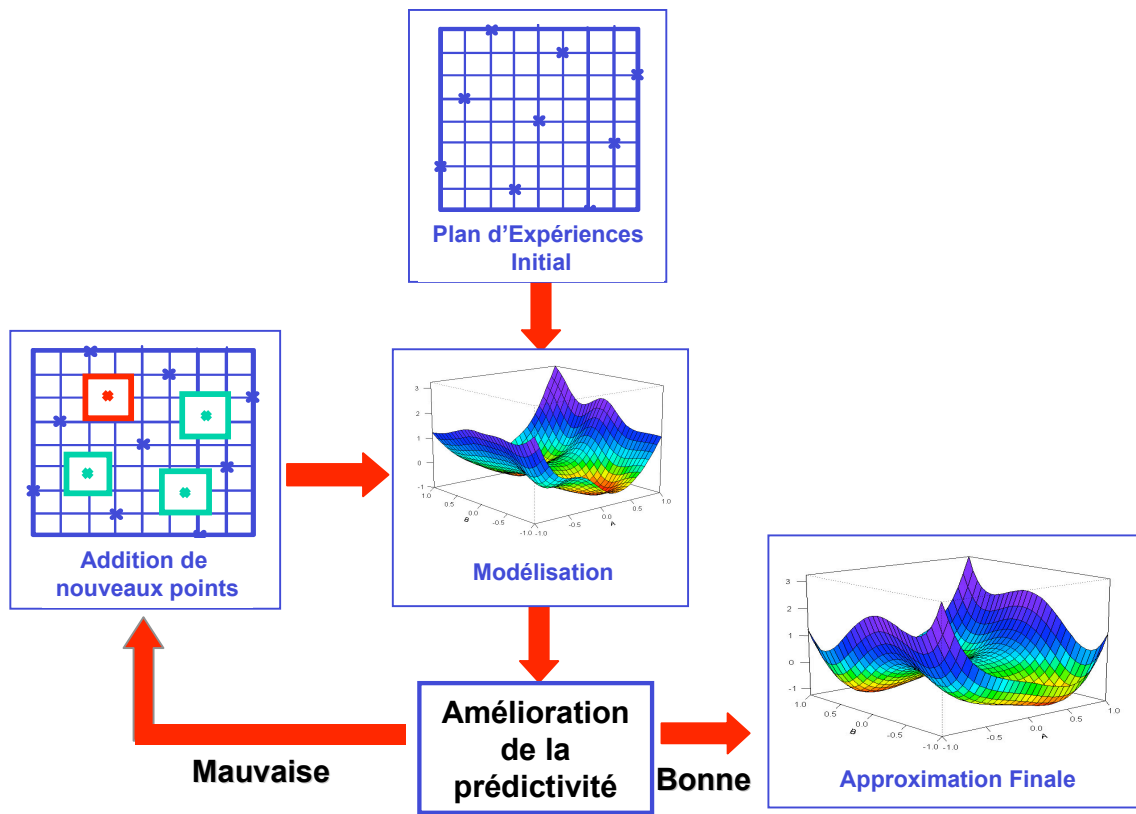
Plan d'Expériences Initial

Addition de nouveaux points

3
2
1
0
-1
1.0
0.5
0.0
-0.5
B
-1.0 -1.0
-0.5
0.0
A
0.5
1.0

Modélisation

Amélioration de la prédictivité

Mauvaise

Bonne

3
2
1
0
-1
1.0
0.5
0.0
-0.5
B
-1.0 -1.0
-0.5
0.0
A
0.5
1.0

Approximation Finale